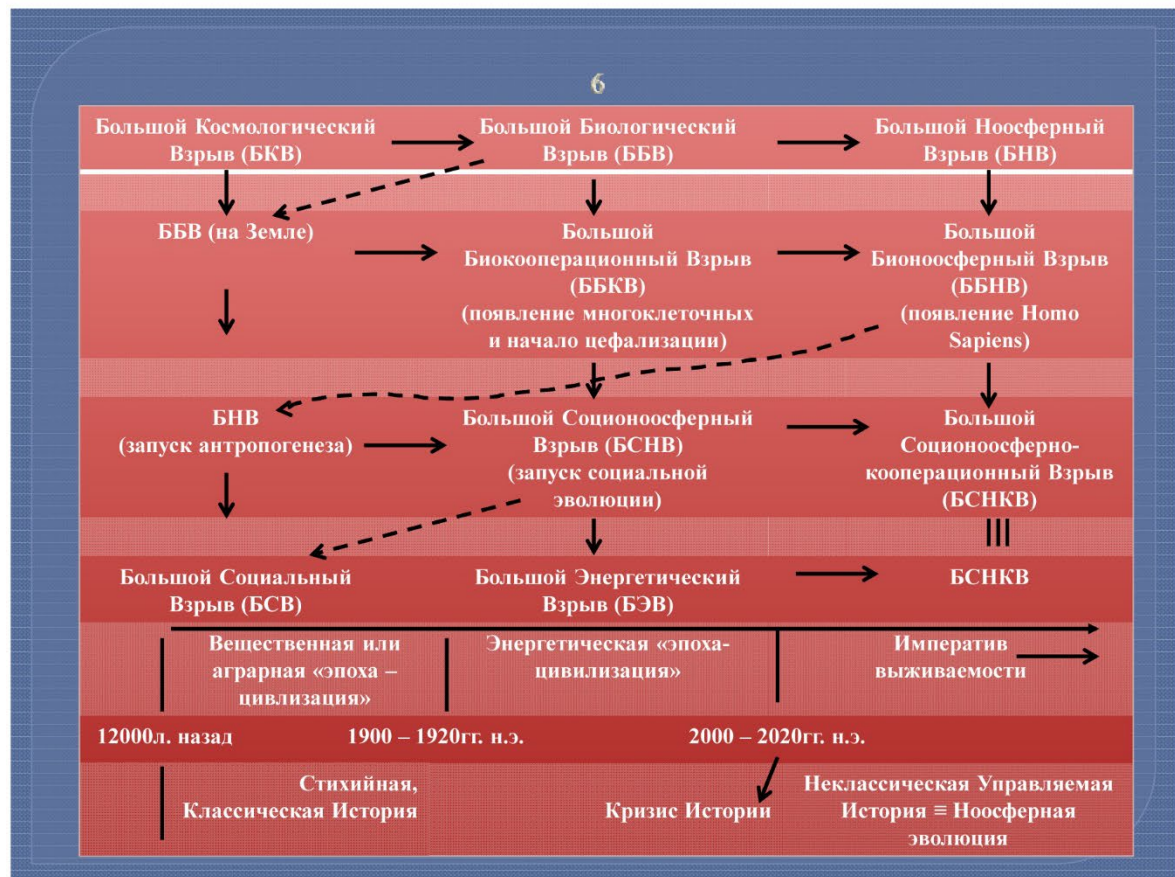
6

Большой Космологический Взрыв (БКВ)

Большой Биологический Взрыв (ББВ)

Большой Ноосферный Взрыв (БНВ)

ББВ (на Земле)

Большой Биокооперационный Взрыв (ББКВ) (появление многоклеточных и начало цефализации)

Большой Бионоосферный Взрыв (ББНВ) (появление Homo Sapiens)

БНВ (запуск антропогенеза)

Большой Соционоосферный Взрыв (БСНВ) (запуск социальной эволюции)

Большой Соционоосферно-кооперационный Взрыв (БСНКВ)

|||

Большой Социальный Взрыв (БСВ)

Большой Энергетический Взрыв (БЭВ)

БСНКВ

Вещественная или аграрная «эпоха – цивлизация»

Энергетическая «эпоха-цивилизация»

Императив выживаемости

12000л. назад

1900 – 1920гг. н.э.

2000 – 2020гг. н.э.

Стихийная, Классическая История

Кризис Истории

Неклассическая Управляемая История ≡ Ноосферная эволюция